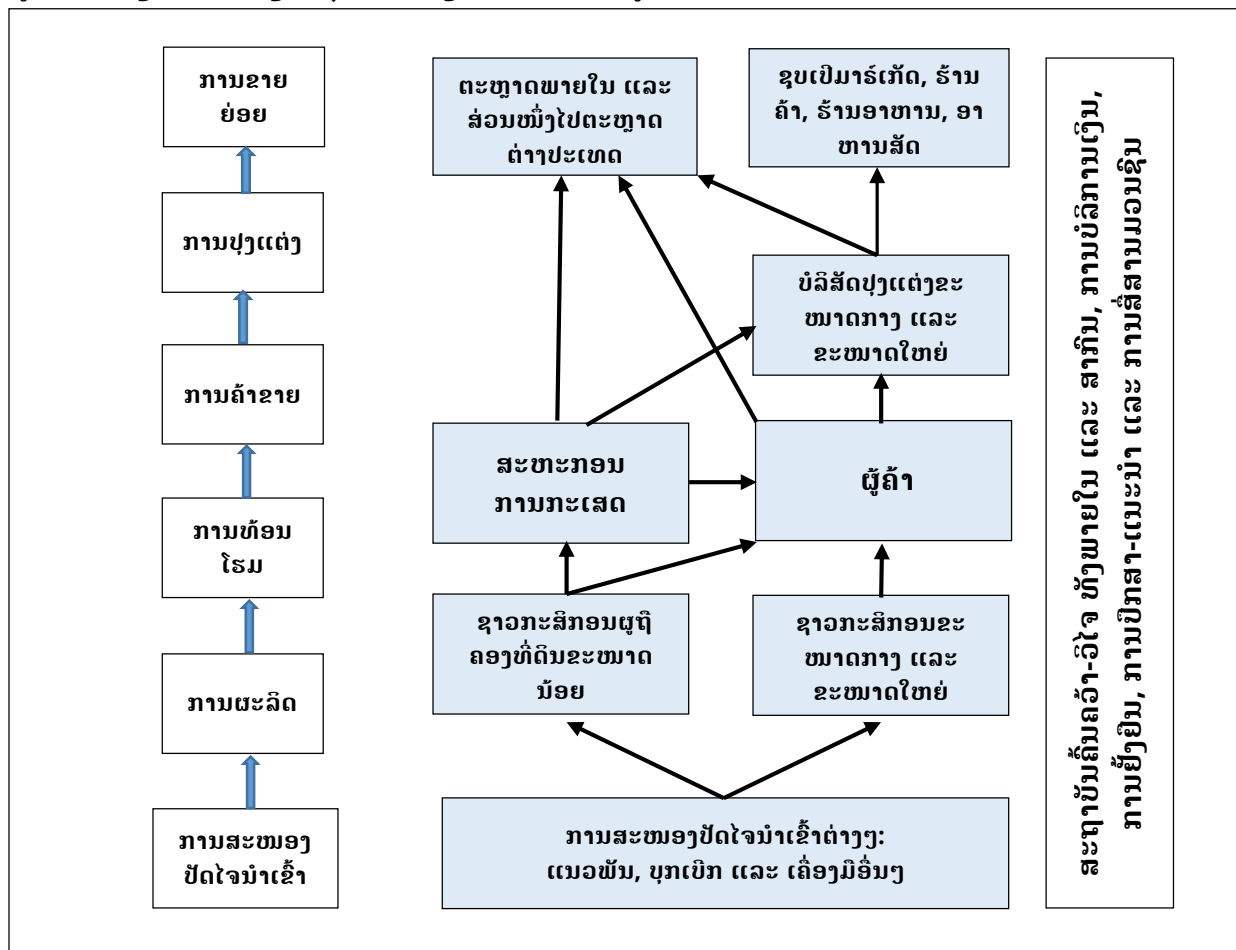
ການຂາຍ ຍ່ອຍ

ການປຸງແຕ່ງ

ການຄ້າຂາຍ

ການທ້ອນ ໂຮມ

ການຜະລິດ

ການສະໜອງ ປັດໄຈນຳເຂົ້າ

ຕະຫຼາດພາຍໃນ ແລະ ສ່ວນໜຶ່ງໄປຕະຫຼາດ ຕ່າງປະເທດ

ຊຸບເປີມາຣ໌ເກັດ, ຮ້ານ ຄ້າ, ຮ້ານອາຫານ, ອາ ຫານສັດ

ບໍລິສັດປຸງແຕ່ງຂະ ໜາດກາງ ແລະ ຂະໜາດໃຫຍ່

ສະຫະກອນ ການກະເສດ

ຜູ້ຄ້າ

ຊາວກະສິກອນຜູຖື ຄອງທີ່ດິນຂະໜາດ ນ້ອຍ

ຊາວກະສິກອນຂະ ໜາດກາງ ແລະ ຂະໜາດໃຫຍ່

ການສະໜອງປັດໄຈນຳເຂົ້າຕ່າງໆ: ແນວພັນ, ບຸກເບີກ ແລະ ເຄື່ອງມືອື່ນໆ

ສະຖາບັນສົ່ງເສີມຄວ້າ-ວິໄຈ ທັງພາຍໃນ ແລະ ສາກົນ, ການບໍລິການເງິນ, ການຢັ້ງຢືນ, ການປຶກສາ-ແນະນຳ ແລະ ການສື່ສານມວນຊົນ